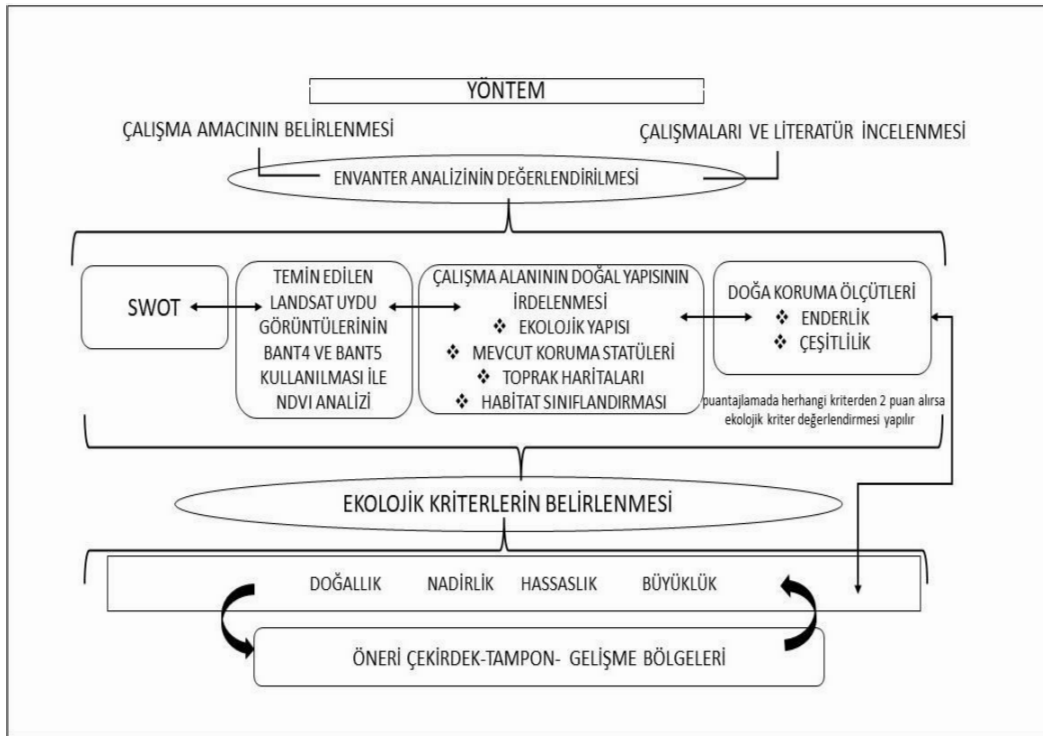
YÖNTEM

ÇALIŞMA AMACININ BELİRLENMESİ

ÇALIŞMALARI VE LİTERATÜR İNCELENMESİ

ENVANTER ANALİZİNİN DEĞERLENDİRİLMESİ

SWOT

TEMİN EDİLEN LANDSAT UYDU GÖRÜNTÜLERİNİN BANT4 VE BANT5 KULLANILMASI İLE NDVI ANALİZİ

ÇALIŞMA ALANININ DOĞAL YAPISININ İRDELENMESİ
❖ EKOLOJİK YAPISI
❖ MEVCUT KORUMA STATÜLERİ
❖ TOPRAK HARİTALARI
❖ HABİTAT SINIFLANDIRMASI

DOĞA KORUMA ÖLÇÜTLERİ
❖ ENDERLİK
❖ ÇEŞİTLİLİK

puantajlamada herhangi kriterden 2 puan alırsa ekolojik kriter değerlendirmesi yapılır

EKOLOJİK KRİTERLERİN BELİRLENMESİ

DOĞALLIK NADİRLİK HASSASLIK BÜYÜKLÜK

ÖNERİ ÇEKİRDEK-TAMPON- GELİŞME BÖLGELERİ